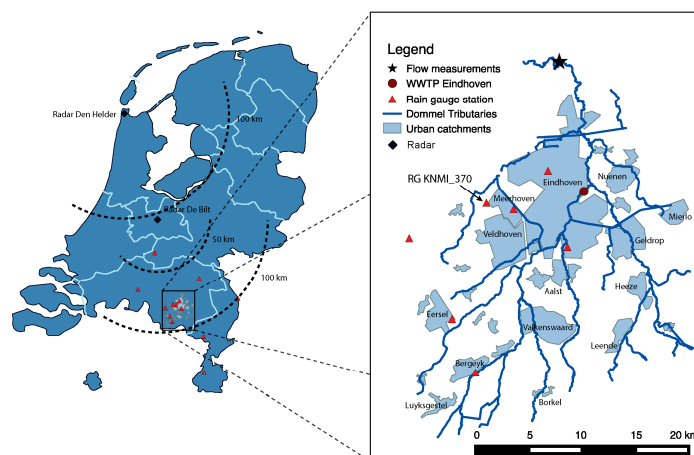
Radar Den Helder
100 km
Radar De Bilt
50 km
100 km

Legend
Flow measurements
WWTP Eindhoven
Rain gauge station
Dommel Tributaries
Urban catchments
Radar

RG KNMI_370
Eindhoven
Meerhoven
Nuenen
Mierlo
Veldhoven
Geldrop
Aalst
Heeze
Eersel
Valkenswaard
Leende
Bergeyk
Luyksgestel
Borkel
0
5
10
15
20 km